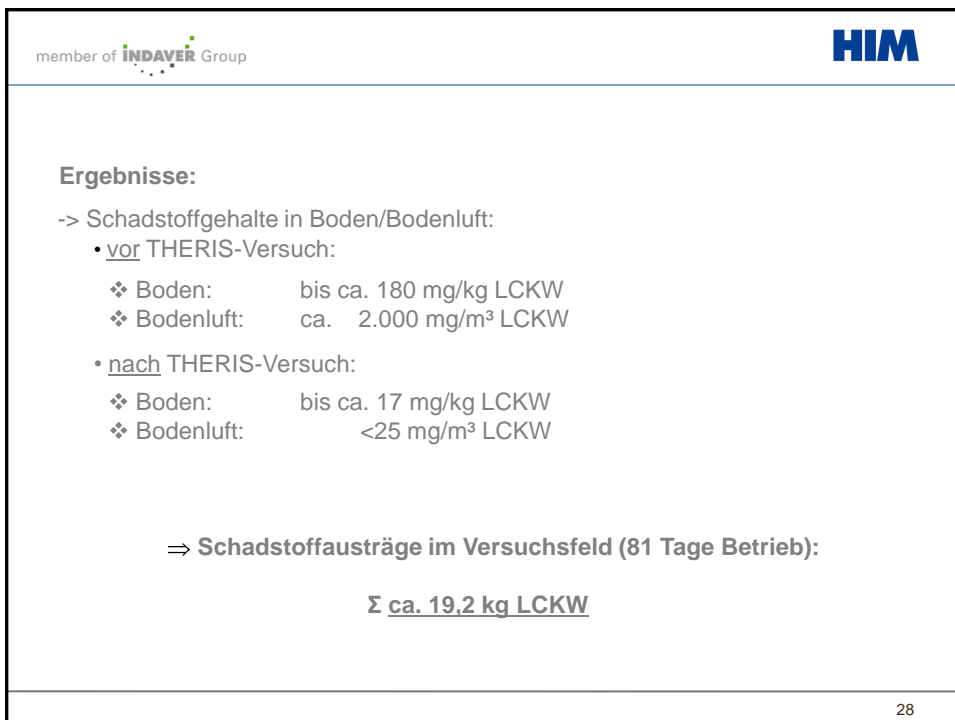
member of INDAVER Group

HIM

**Ergebnisse:**

-> Schadstoffgehalte in Boden/Bodenluft:

• vor THERIS-Versuch:

❖ Boden: bis ca. 180 mg/kg LCKW
❖ Bodenluft: ca. 2.000 mg/m³ LCKW

• nach THERIS-Versuch:

❖ Boden: bis ca. 17 mg/kg LCKW
❖ Bodenluft: <25 mg/m³ LCKW

$\Rightarrow$ **Schadstoffausträge im Versuchsfeld (81 Tage Betrieb):**

**Σ ca. 19,2 kg LCKW**

28